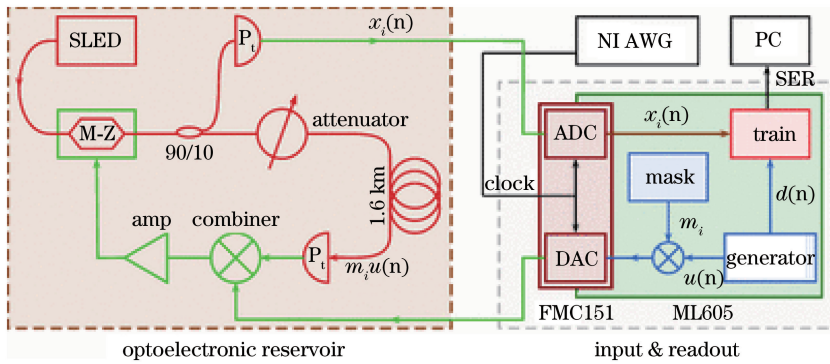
SLED

$P_t$

$x_i$(n)

NI AWG

PC

SER

M-Z

90/10

attenuator

ADC

$x_i$(n)

train

1.6 km

clock

mask

$d$(n)

amp

combiner

$m_i$

$P_t$

$m_i u$(n)

DAC

$u$(n)

generator

FMC151

ML605

optoelectronic reservoir

input & readout